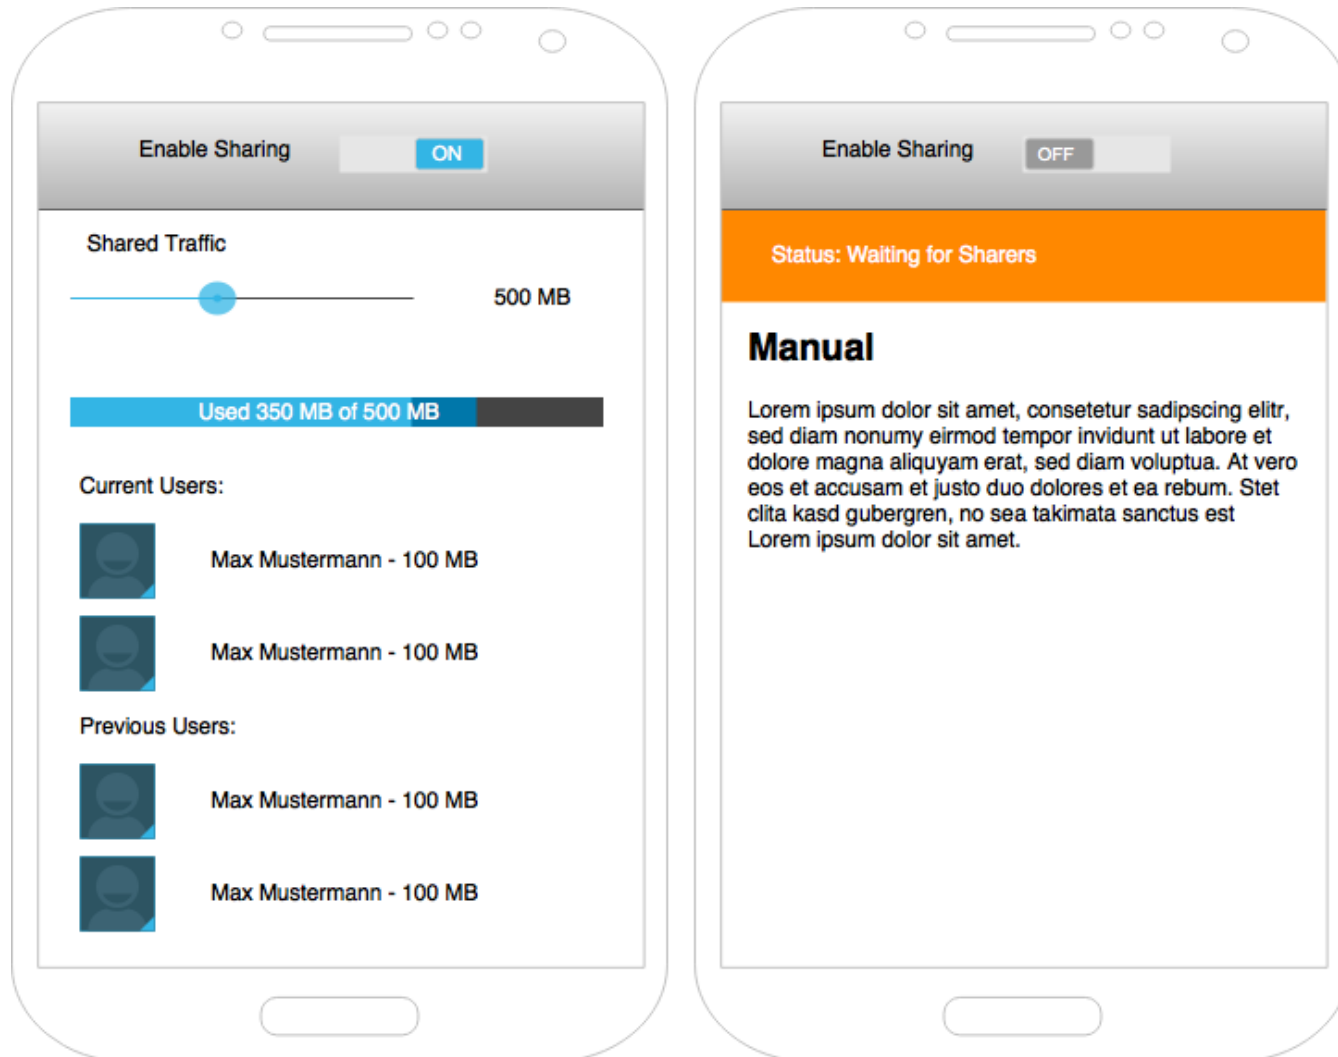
Enable Sharing ON

Shared Traffic

500 MB

Used 350 MB of 500 MB

Current Users:

Max Mustermann - 100 MB

Max Mustermann - 100 MB

Previous Users:

Max Mustermann - 100 MB

Max Mustermann - 100 MB

Enable Sharing OFF

Status: Waiting for Sharers

Manual

Lorem ipsum dolor sit amet, consetetur sadipscing elitr, sed diam nonumy eirmod tempor invidunt ut labore et dolore magna aliquyam erat, sed diam voluptua. At vero eos et accusam et justo duo dolores et ea rebum. Stet clita kasd gubergren, no sea takimata sanctus est Lorem ipsum dolor sit amet.